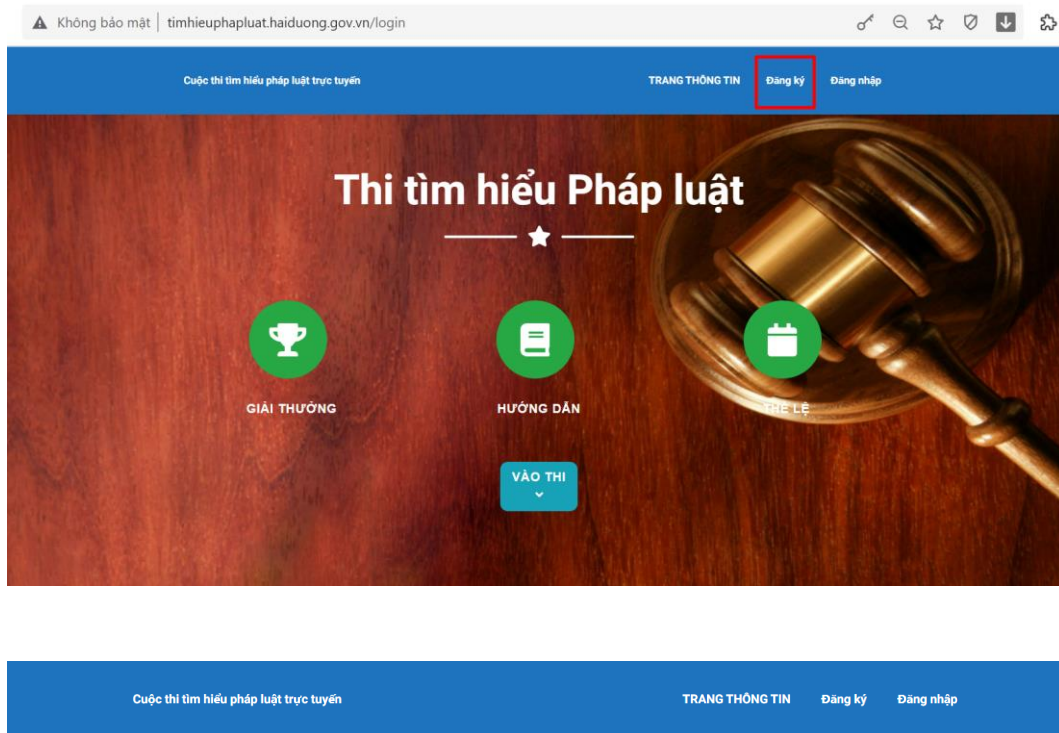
Không bảo mật | timhieuphapluat.haiduong.gov.vn/login

Cuộc thi tìm hiểu pháp luật trực tuyến

TRANG THÔNG TIN Đăng ký Đăng nhập

Thi tìm hiểu Pháp luật

GIẢI THƯỞNG

HƯỚNG DẪN

THỂ LỆ

VÀO THI

Cuộc thi tìm hiểu pháp luật trực tuyến

TRANG THÔNG TIN Đăng ký Đăng nhập